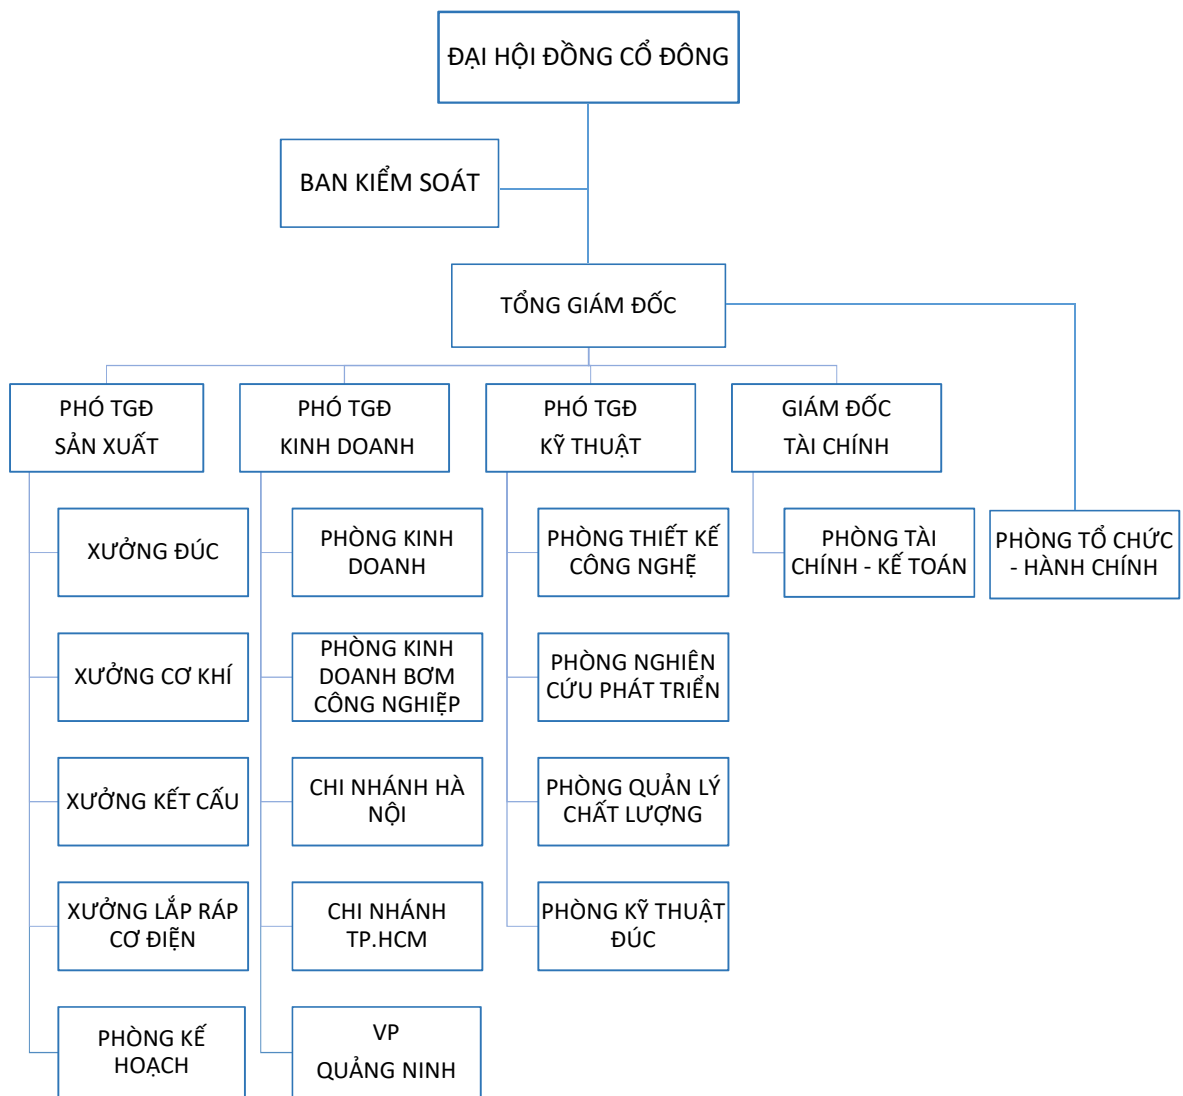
ĐẠI HỘI ĐỒNG CỔ ĐÔNG

BAN KIỂM SOÁT

TỔNG GIÁM ĐỐC

PHÓ TGĐ SẢN XUẤT

PHÓ TGĐ KINH DOANH

PHÓ TGĐ KỸ THUẬT

GIÁM ĐỐC TÀI CHÍNH

XƯỞNG ĐÚC

XƯỞNG CƠ KHÍ

XƯỞNG KẾT CẤU

XƯỞNG LẮP RÁP CƠ ĐIỆN

PHÒNG KẾ HOẠCH

PHÒNG KINH DOANH

PHÒNG KINH DOANH BƠM CÔNG NGHIỆP

CHI NHÁNH HÀ NỘI

CHI NHÁNH TP.HCM

VP QUẢNG NINH

PHÒNG THIẾT KẾ CÔNG NGHỆ

PHÒNG NGHIÊN CỨU PHÁT TRIỂN

PHÒNG QUẢN LÝ CHẤT LƯỢNG

PHÒNG KỸ THUẬT ĐÚC

PHÒNG TÀI CHÍNH - KẾ TOÁN

PHÒNG TỔ CHỨC - HÀNH CHÍNH